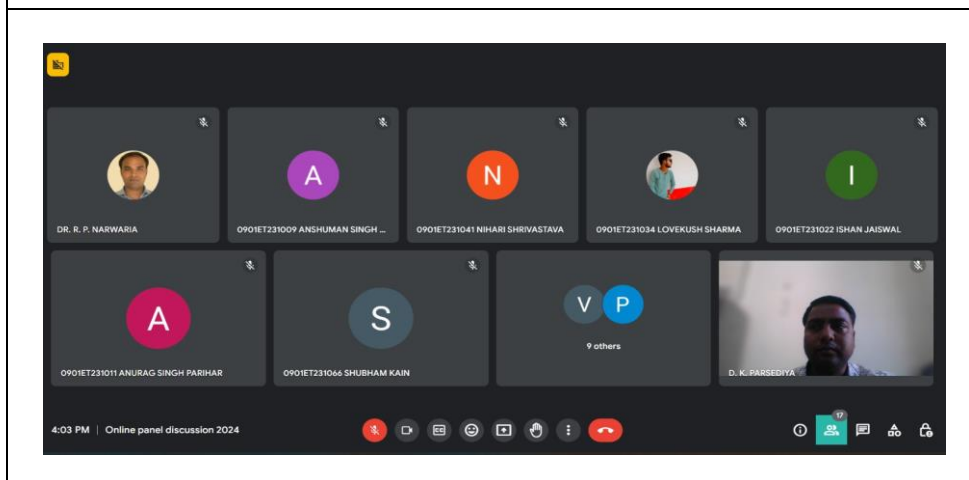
DR. R. P. NARWARIA

A
0901ET231009 ANSHUMAN SINGH ...

N
0901ET231041 NIHARI SHRIVASTAVA

0901ET231034 LOVEKUSH SHARMA

I
0901ET231022 ISHAN JAISWAL

A
0901ET231011 ANURAG SINGH PARIHAR

S
0901ET231066 SHUBHAM KAIN

V P
9 others

D. K. PARSEDIYA

4:03 PM | Online panel discussion 2024

17